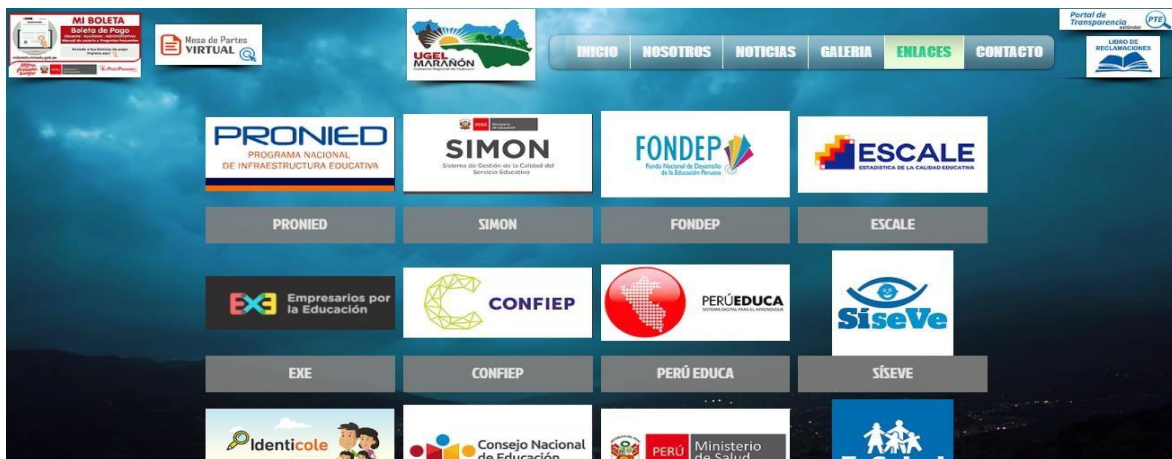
MI BOLETA
Boleta de Pago
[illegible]

Mesa de Partes VIRTUAL

UGEL MARAÑÓN

INICIO NOSOTROS NOTICIAS GALERIA ENLACES CONTACTO

Portal de Transparencia estándar PTE

LIBRO DE RECLAMACIONES

PRONIED
PROGRAMA NACIONAL DE INFRAESTRUCTURA EDUCATIVA

SIMON
Sistema de Gestión de la Calidad del Servicio Educativo

FONDEP
Fondo Nacional de Desarrollo de la Educación Peruana

ESCALE
ESTADÍSTICA DE LA CALIDAD EDUCATIVA

PRONIED

SIMON

FONDEP

ESCALE

EXE Empresarios por la Educación

CONFIEP

PERÚEDUCA

SiseVe

EXE

CONFIEP

PERÚ EDUCA

SÍSEVE

Identicole

Consejo Nacional de Educación

PERÚ Ministerio de Salud